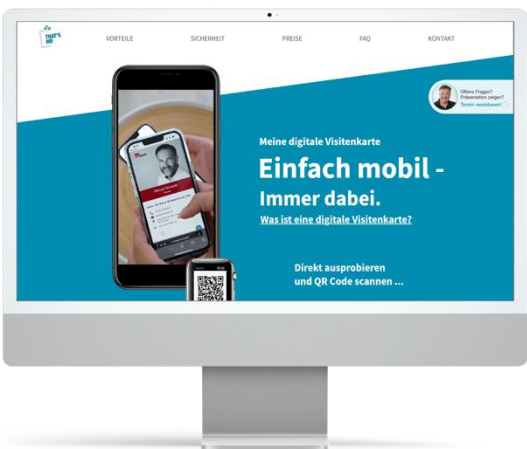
THAT'S ME

VORTEILE SICHERHEIT PREISE FAQ KONTAKT

Offene Fragen? Präsentation zeigen? Termin vereinbaren!

Meine digitale Visitenkarte

Einfach mobil -

Immer dabei.

Was ist eine digitale Visitenkarte?

Direkt ausprobieren und QR Code scannen ...